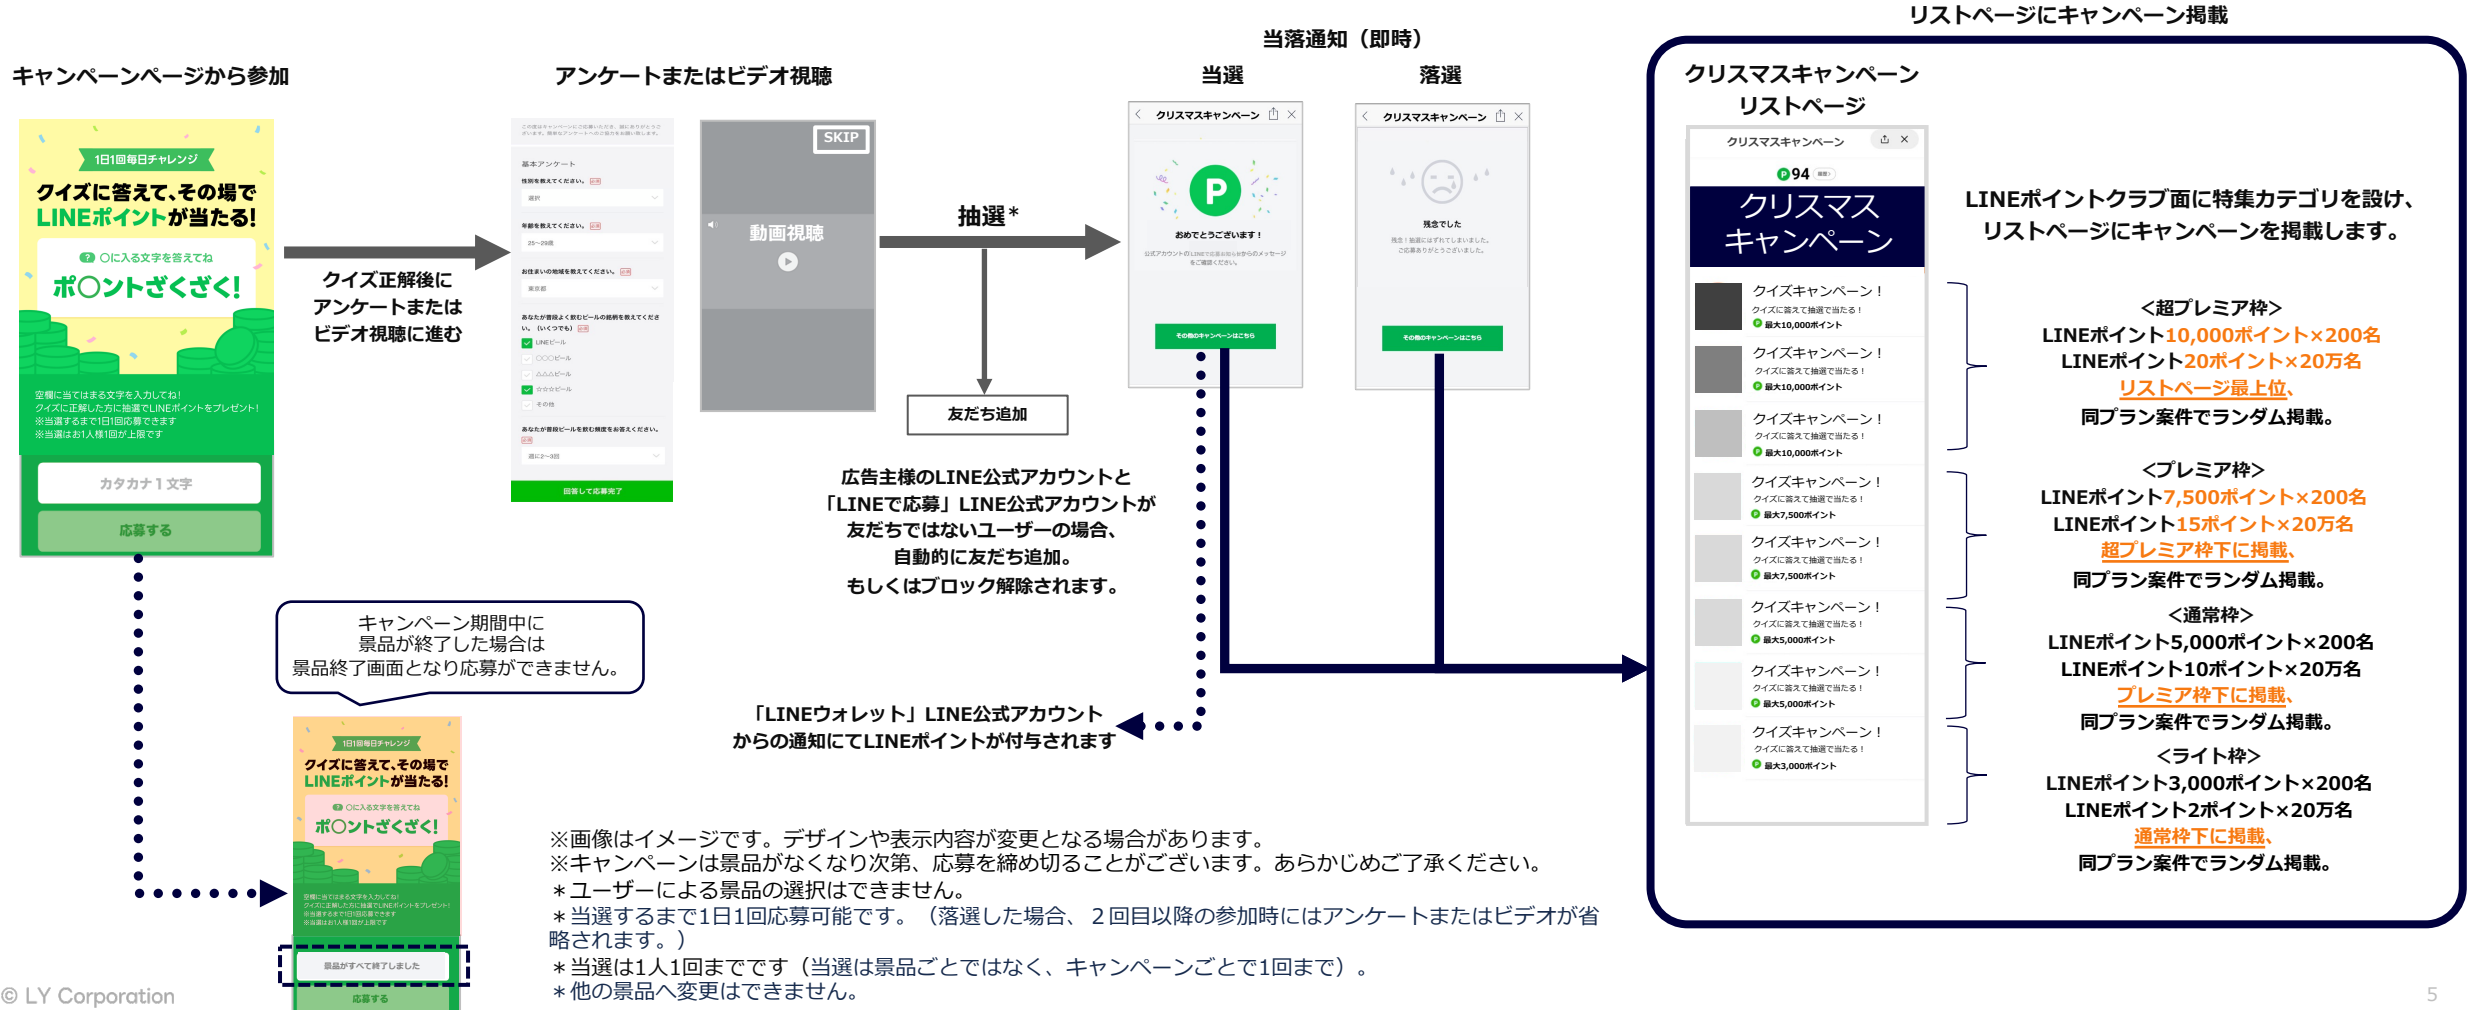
キャンペーンページから参加

1日1回毎日チャレンジ
クイズに答えて、その場でLINEポイントが当たる!
〇に入る文字を答えてね
ポ〇ントざくざく!
空欄に当てはまる文字を入力してね!
クイズに正解した方に抽選でLINEポイントをプレゼント!
※当選するまで1日1回応募できます
※当選はお1人様1回が上限です
カタカナ1文字
応募する

クイズ正解後にアンケートまたはビデオ視聴に進む

アンケートまたはビデオ視聴

基本アンケート
性別を教えてください。
年齢を教えてください。
25〜29歳
お住まいの地域を教えてください。
東京都
あなたが普段よく飲むビールの銘柄を教えてください。（いくつでも）
LINEビール
〇〇〇ビール
△△△ビール
☆☆☆ビール
その他
あなたが普段ビールを飲む頻度をお答えください。
週に2〜3回
回答して応募完了

SKIP
動画視聴

抽選*

友だち追加

広告主様のLINE公式アカウントと「LINEで応募」LINE公式アカウントが友だちではないユーザーの場合、自動的に友だち追加。もしくはブロック解除されます。

当落通知（即時）
当選
落選

クリスマスキャンペーン
おめでとうございます！
その他のキャンペーンはこちら

クリスマスキャンペーン
残念でした
その他のキャンペーンはこちら

キャンペーン期間中に
景品が終了した場合は
景品終了画面となり応募ができません。

1日1回毎日チャレンジ
クイズに答えて、その場でLINEポイントが当たる!
〇に入る文字を答えてね
ポ〇ントざくざく!
景品がすべて終了しました
応募する

「LINEウォレット」LINE公式アカウントからの通知にてLINEポイントが付与されます

リストページにキャンペーン掲載

クリスマスキャンペーン
リストページ

クリスマスキャンペーン
94
クリスマス
キャンペーン
クイズキャンペーン！
クイズに答えて抽選で当たる！
最大10,000ポイント
クイズキャンペーン！
クイズに答えて抽選で当たる！
最大10,000ポイント
クイズキャンペーン！
クイズに答えて抽選で当たる！
最大10,000ポイント
クイズキャンペーン！
クイズに答えて抽選で当たる！
最大7,500ポイント
クイズキャンペーン！
クイズに答えて抽選で当たる！
最大7,500ポイント
クイズキャンペーン！
クイズに答えて抽選で当たる！
最大5,000ポイント
クイズキャンペーン！
クイズに答えて抽選で当たる！
最大5,000ポイント
クイズキャンペーン！
クイズに答えて抽選で当たる！
最大3,000ポイント

LINEポイントクラブ面に特集カテゴリを設け、リストページにキャンペーンを掲載します。

<超プレミア枠>
LINEポイント10,000ポイント×200名
LINEポイント20ポイント×20万名
リストページ最上位、
同プラン案件でランダム掲載。

<プレミア枠>
LINEポイント7,500ポイント×200名
LINEポイント15ポイント×20万名
超プレミア枠下に掲載、
同プラン案件でランダム掲載。

<通常枠>
LINEポイント5,000ポイント×200名
LINEポイント10ポイント×20万名
プレミア枠下に掲載、
同プラン案件でランダム掲載。

<ライト枠>
LINEポイント3,000ポイント×200名
LINEポイント2ポイント×20万名
通常枠下に掲載、
同プラン案件でランダム掲載。

※画像はイメージです。デザインや表示内容が変更となる場合があります。
※キャンペーンは景品がなくなり次第、応募を締め切ることがございます。あらかじめご了承ください。
＊ユーザーによる景品の選択はできません。
＊当選するまで1日1回応募可能です。（落選した場合、２回目以降の参加時にはアンケートまたはビデオが省略されます。）
＊当選は1人1回までです（当選は景品ごとではなく、キャンペーンごとで1回まで）。
＊他の景品へ変更はできません。

© LY Corporation
5